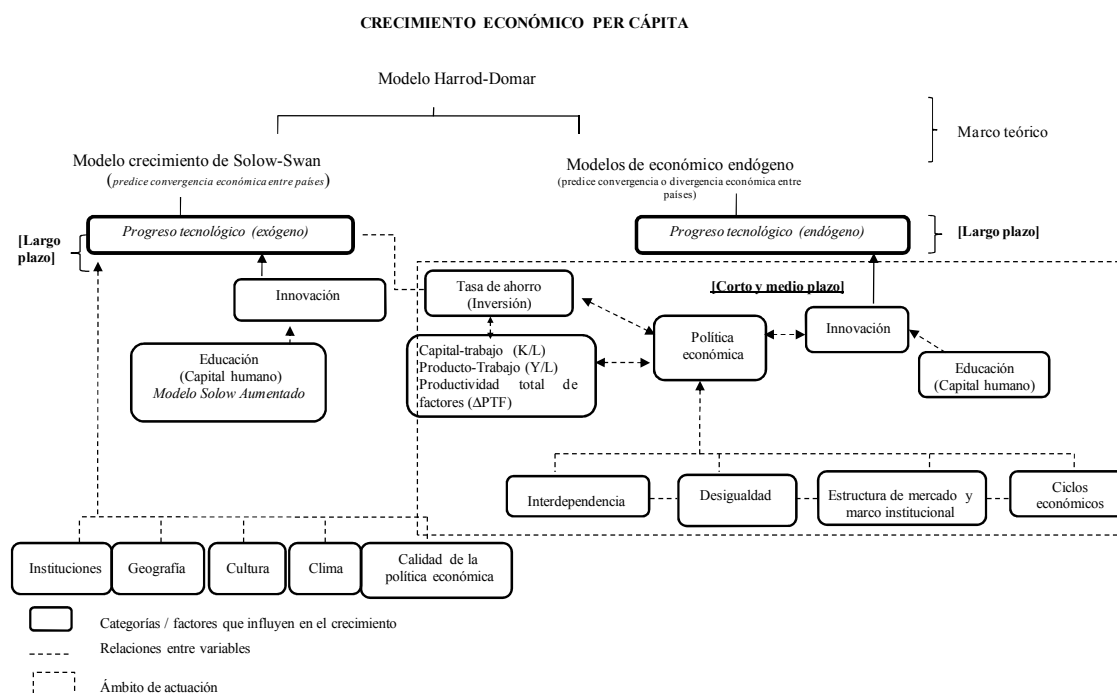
CRECIMIENTO ECONÓMICO PER CÁPITA

Modelo Harrod-Domar

Marco teórico

Modelo crecimiento de Solow-Swan
(*predice convergencia económica entre países*)

Modelos de económico endógeno
(predice convergencia o divergencia económica entre países)

[Largo plazo]

*Progreso tecnológico (exógeno)*

*Progreso tecnológico (endógeno)*

[Largo plazo]

Innovación

Tasa de ahorro (Inversión)

[Corto y medio plazo]

Política económica

Innovación

Educación (Capital humano) *Modelo Solow Aumentado*

Capital-trabajo (K/L)
Producto-Trabajo (Y/L)
Productividad total de factores (ΔPTF)

Educación (Capital humano)

Interdependencia

Desigualdad

Estructura de mercado y marco institucional

Ciclos económicos

Instituciones

Geografía

Cultura

Clima

Calidad de la política económica

Categorías / factores que influyen en el crecimiento

Relaciones entre variables

Ámbito de actuación